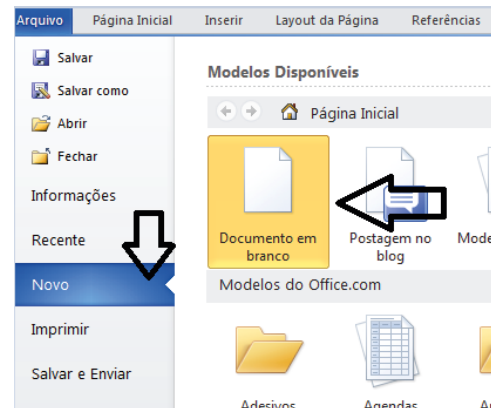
Arquivo | Página Inicial | Inserir | Layout da Página | Referências

Salvar
Salvar como
Abrir
Fechar
Informações
Recente
Novo
Imprimir
Salvar e Enviar

Modelos Disponíveis

Página Inicial

Documento em branco
Postagem no blog
Mode

Modelos do Office.com

Adesivos
Agendas